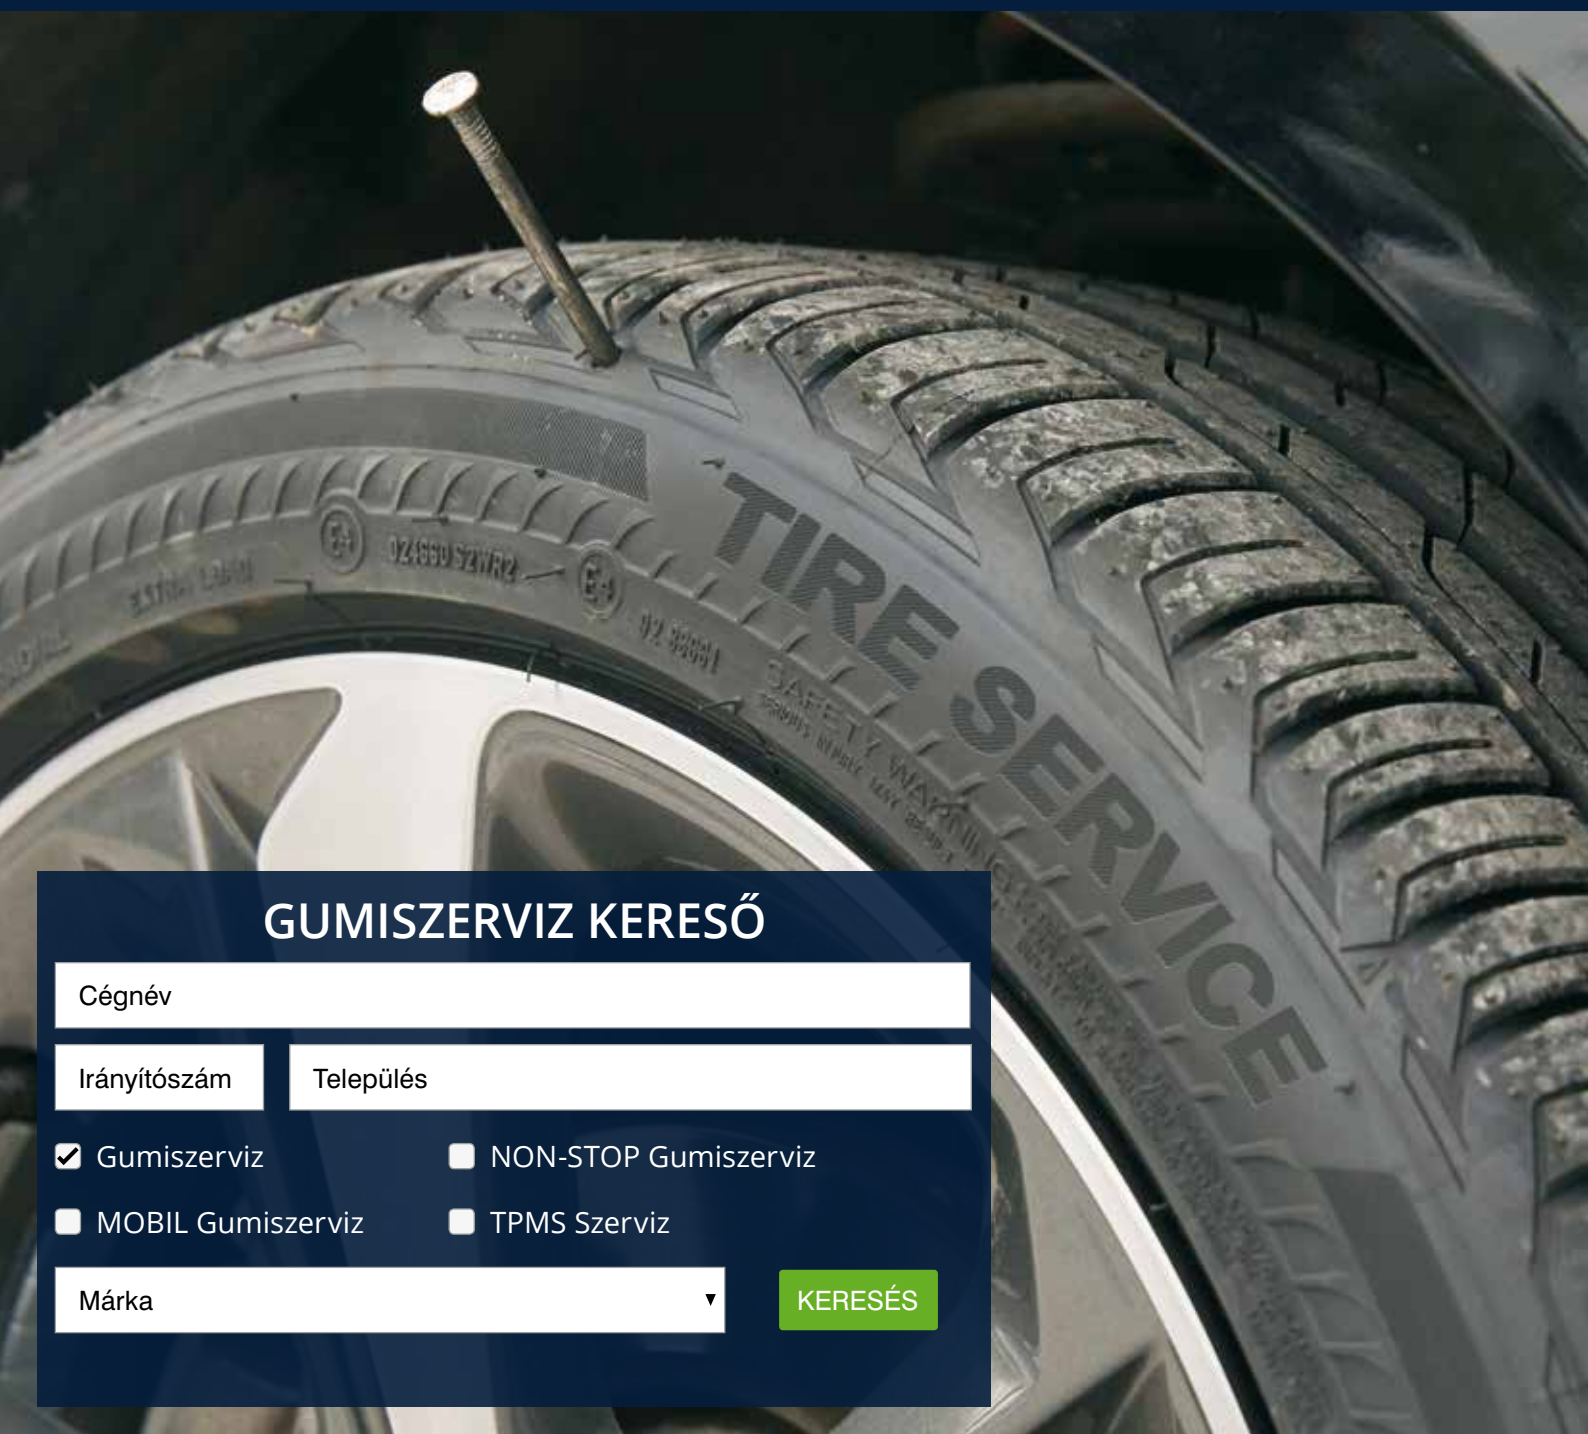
TIRE SERVICE

E4 024660 S2WR2

E4 02 32661

EXTRA LOAD

SAFETY WARNING

GUMISZERVIZ KERESŐ

Cégnév

Irányítószám

Település

Gumiszerviz

NON-STOP Gumiszerviz

MOBIL Gumiszerviz

TPMS Szerviz

Márka

KERESÉS